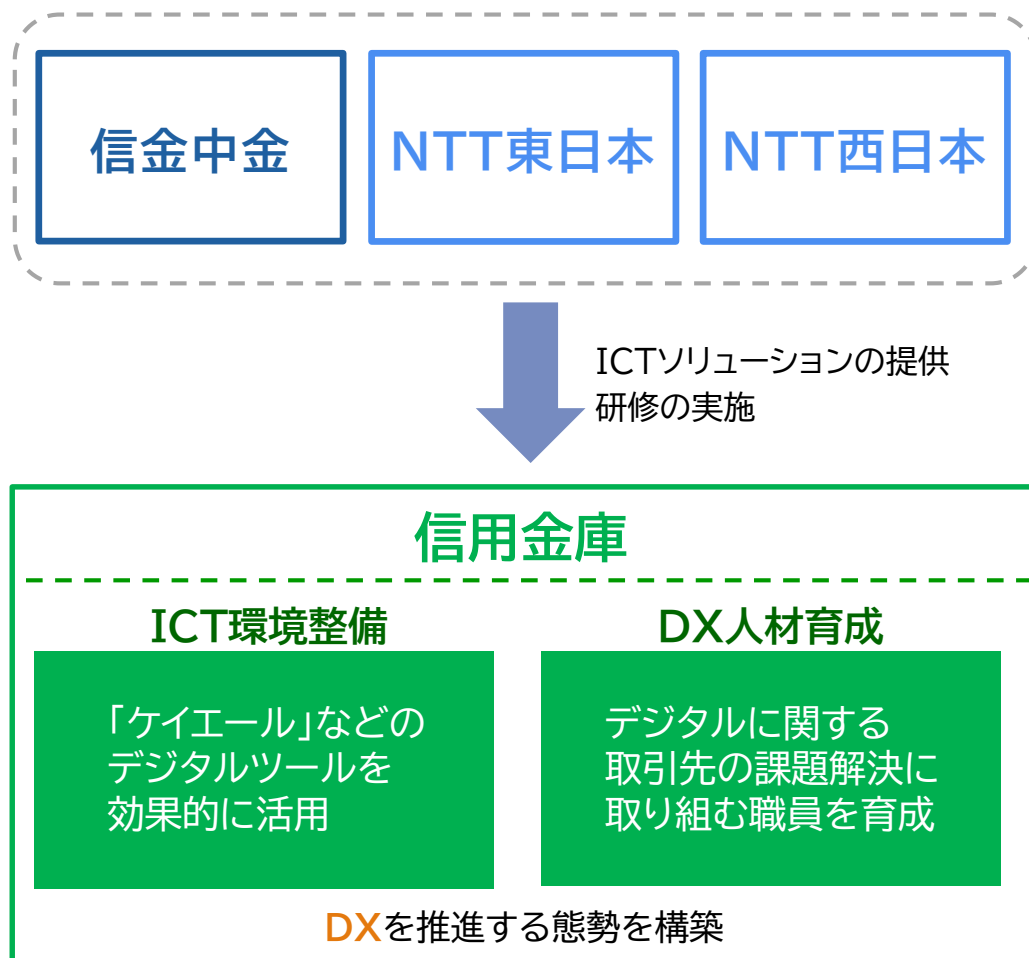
信金中金

NTT東日本

NTT西日本

ICTソリューションの提供
研修の実施

信用金庫

ICT環境整備

「ケイエール」などの
デジタルツールを
効果的に活用

DX人材育成

デジタルに関する
取引先の課題解決に
取り組む職員を育成

DXを推進する態勢を構築